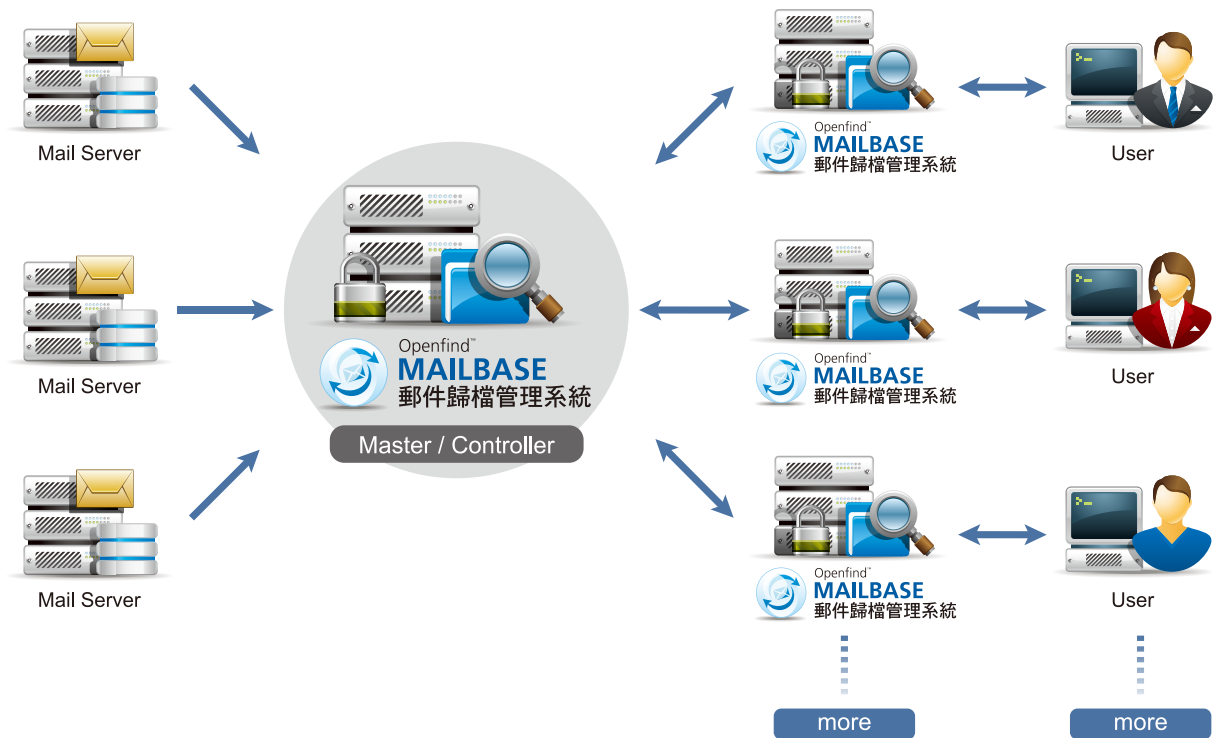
Mail Server

Mail Server

Mail Server

Openfind™
MAILBASE
郵件歸檔管理系統

Master / Controller

Openfind™
MAILBASE
郵件歸檔管理系統

User

Openfind™
MAILBASE
郵件歸檔管理系統

User

Openfind™
MAILBASE
郵件歸檔管理系統

User

more

more